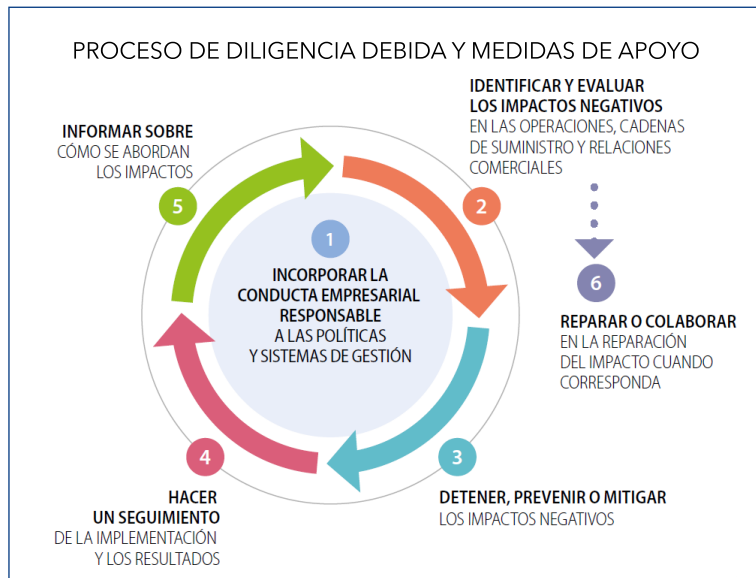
PROCESO DE DILIGENCIA DEBIDA Y MEDIDAS DE APOYO

1
INCORPORAR LA CONDUCTA EMPRESARIAL RESPONSABLE
A LAS POLÍTICAS Y SISTEMAS DE GESTIÓN

2
IDENTIFICAR Y EVALUAR LOS IMPACTOS NEGATIVOS
EN LAS OPERACIONES, CADENAS DE SUMINISTRO Y RELACIONES COMERCIALES

6
REPARAR O COLABORAR
EN LA REPARACIÓN DEL IMPACTO CUANDO CORRESPONDA

3
DETENER, PREVENIR O MITIGAR
LOS IMPACTOS NEGATIVOS

4
HACER UN SEGUIMIENTO
DE LA IMPLEMENTACIÓN Y LOS RESULTADOS

5
INFORMAR SOBRE
CÓMO SE ABORDAN LOS IMPACTOS